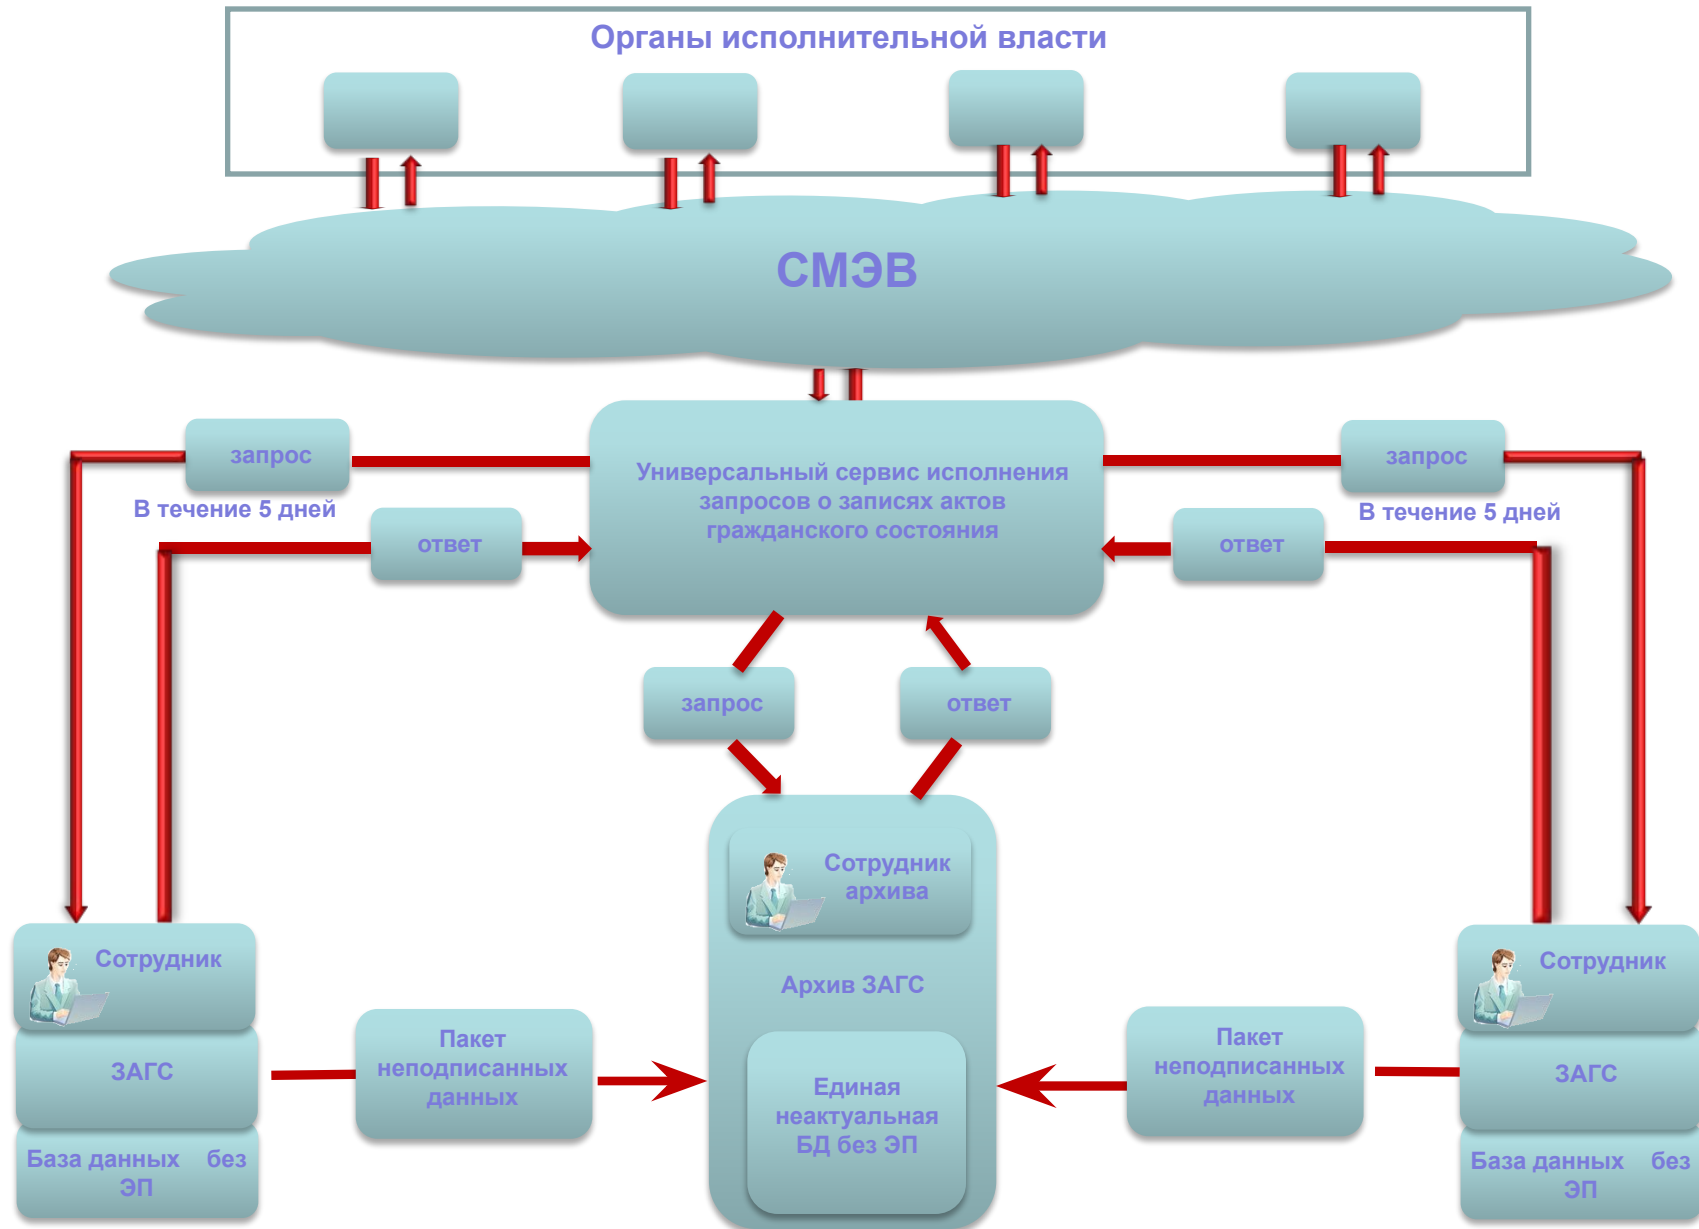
Органы исполнительной власти

СМЭВ

запрос

В течение 5 дней

ответ

Универсальный сервис исполнения запросов о записях актов гражданского состояния

запрос

В течение 5 дней

ответ

запрос

ответ

Сотрудник

ЗАГС

База данных без ЭП

Пакет неподписанных данных

Сотрудник архива

Архив ЗАГС

Единая неактуальная БД без ЭП

Пакет неподписанных данных

Сотрудник

ЗАГС

База данных без ЭП